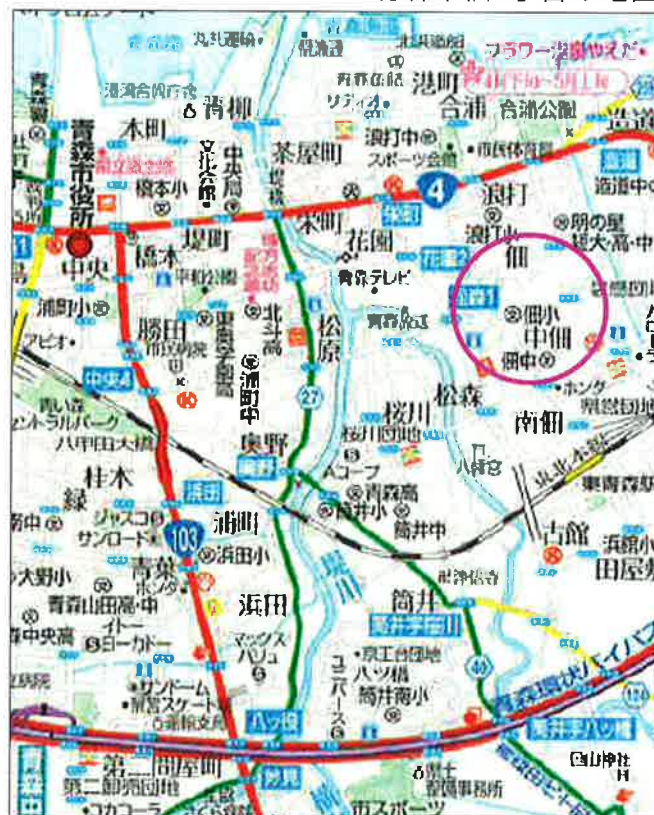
丸井運輸
青森港
北浜運輸
フラワー学園やえだ
青森市合同庁舎
青柳
青森保健
リディオ
港町
合浦
合浦公園
造道
木町
浪打中
市民体育館
青森市役所
中央局
文化会館
茶屋町
スポーツ会館
橋本小
造道中
中央
橋本
堤町
中央
柳町
花園
浪打
浪打小
明の星短大・高・中
青森テレビ
花園
佃
浦町小
勝田
東奥学園高
北斗高
松原
佃小
中佃
アピオ
浦町中
27
佃中
ホンダ
中央通
東奥日報
桜川
松森
南佃
青い森セントラルパーク
八甲田大橋
桜川団地
八幡宮
東野
Aコープ
桂木
浜田
青森高
東北本線
東青森駅
緑
ジャスコ
筒井小
筒井中
サンロード
浦町
浜田小
古館
浜館小
田屋敷
103
大野小
青葉
ホンダ
青森山田高・中
浜田
筒井
中央高
イトーヨーカドー
筒井字桜川
マックスバリュ
サンドーム
新青森スケート場
京工台団地
八ツ橋
筒井南小
ユニバース
八ツ役
青森環状バイパス
40
第二問屋町
筒井字八ツ橋
第二問屋町団地
問屋町
コカコーラ
市スポーツ
雲谷峠
高山神社